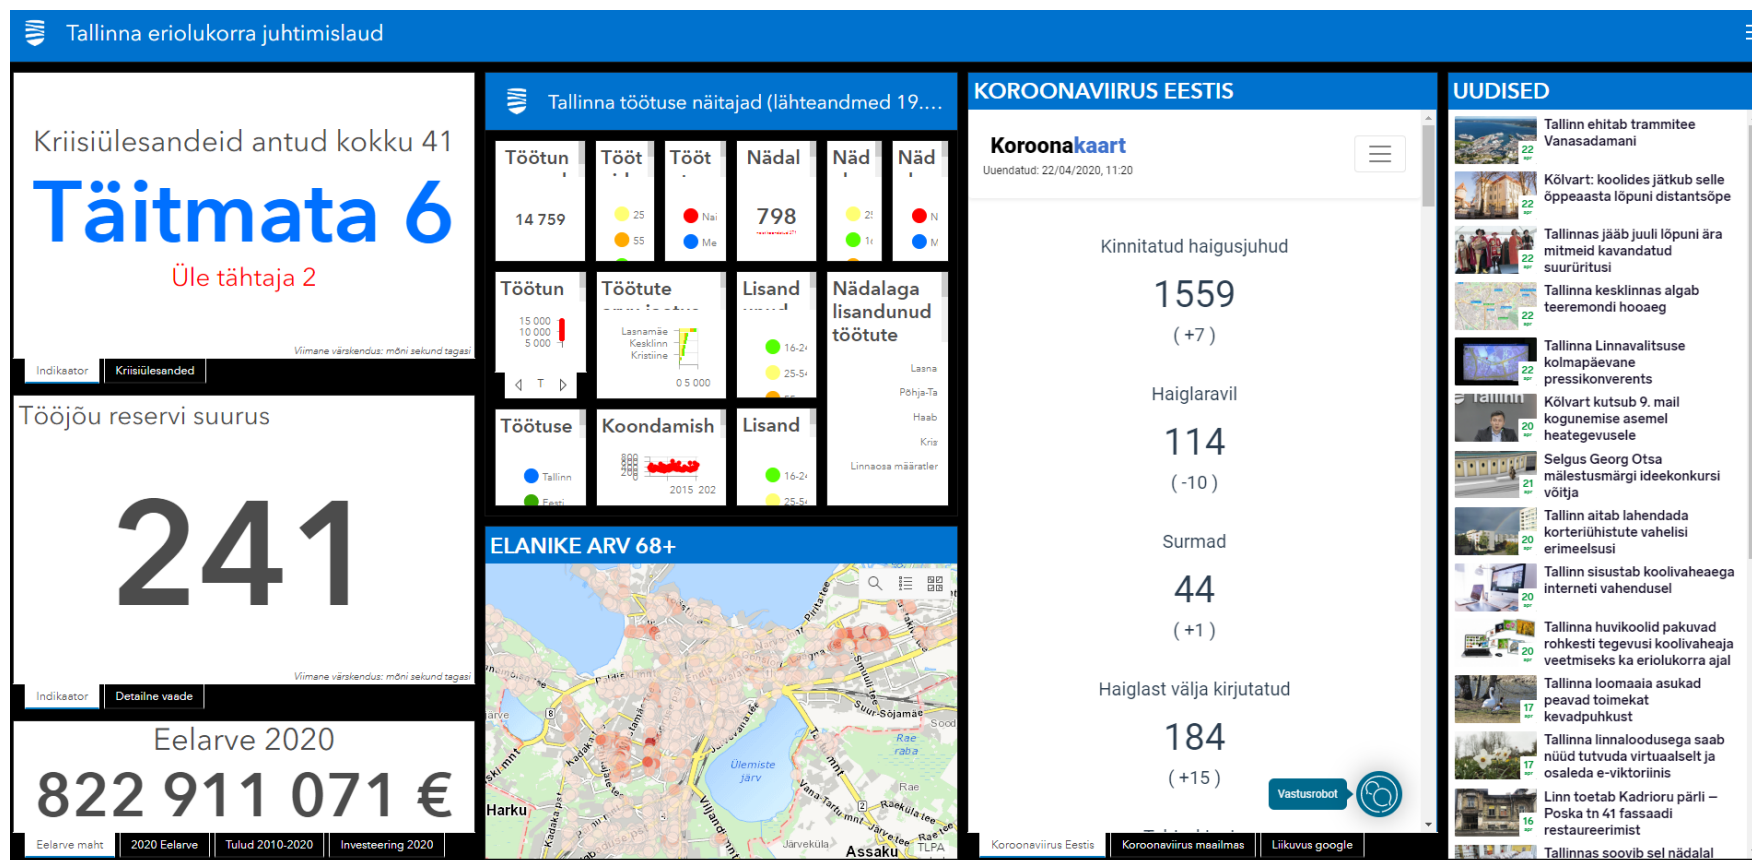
Tallinna eriolukorra juhtimislaud

Kriisiülesandeid antud kokku 41
Täitmata 6
Üle tähtaja 2
Viimane värskendus: mõni sekund tagasi
Indikaator | Kriisiülesanded

Tööjõu reservi suurus
241
Viimane värskendus: mõni sekund tagasi
Indikaator | Detailne vaade

Eelarve 2020
822 911 071 €
Eelarve maht | 2020 Eelarve | Tulud 2010-2020 | Investeering 2020

Tallinna töötuse näitajad (lähteandmed 19....

Töötun
14 759
Tööt
25
55
Tööt
Nai
Me
Nädal
798
Näd
Näd
N
M
Töötun
15 000
10 000
5 000
T
Töötute
Lasnamäe
Kesklinn
Kristiine
0 5 000
Lisand
16-2
25-5
Nädalaga lisandunud töötute
Lasna
Põhja-Ta
Haab
Kris
Linnaosa määratler
Töötuse
Tallinn
Eesti
Koondamish
2015 202
Lisand
16-2
25-5

ELANIKE ARV 68+
Ülemiste järv
Harku
Sõjamäe
Rae raba
Rae
Järveküla
Assaku
TLPA

KOROONAVIIRUS EESTIS
Koroonakaart
Uuendatud: 22/04/2020, 11:20
Kinnitatud haigusjuhud
1559
( +7 )
Haiglaravil
114
( -10 )
Surmad
44
( +1 )
Haiglast välja kirjutatud
184
( +15 )
Vastusrobot
Koroonaviirus Eestis | Koroonaviirus maailmas | Liikuvus google

UUDISED
22 Tallinn ehitab trammitee Vanasadamani
22 Kõlvart: koolides jätkub selle õppeaasta lõpuni distantsõpe
22 Tallinnas jääb juuli lõpuni ära mitmeid kavandatud suurüritusi
22 Tallinna kesklinnas algab teeremondi hooaeg
22 Tallinna Linnavalitsuse kolmapäevane pressikonverents
20 Kõlvart kutsub 9. mail kogunemise asemel heategevusele
21 Selgus Georg Otsa mälestusmärgi ideekonkursi võitja
20 Tallinn aitab lahendada korteriühistute vahelisi erimeelsusi
20 Tallinn sisustab koolivaheaega interneti vahendusel
20 Tallinna huvikoolid pakuvad rohkesti tegevusi koolivaheaja veetmiseks ka eriolukorra ajal
17 Tallinna loomaaia asukad peavad toimekat kevadpuhkust
17 Tallinna linnaloodusega saab nüüd tutvuda virtuaalselt ja osaleda e-viktoriinis
16 Linn toetab Kadrioru pärli – Poska tn 41 fassaadi restaureerimist
Tallinnas soovib sel nädalal